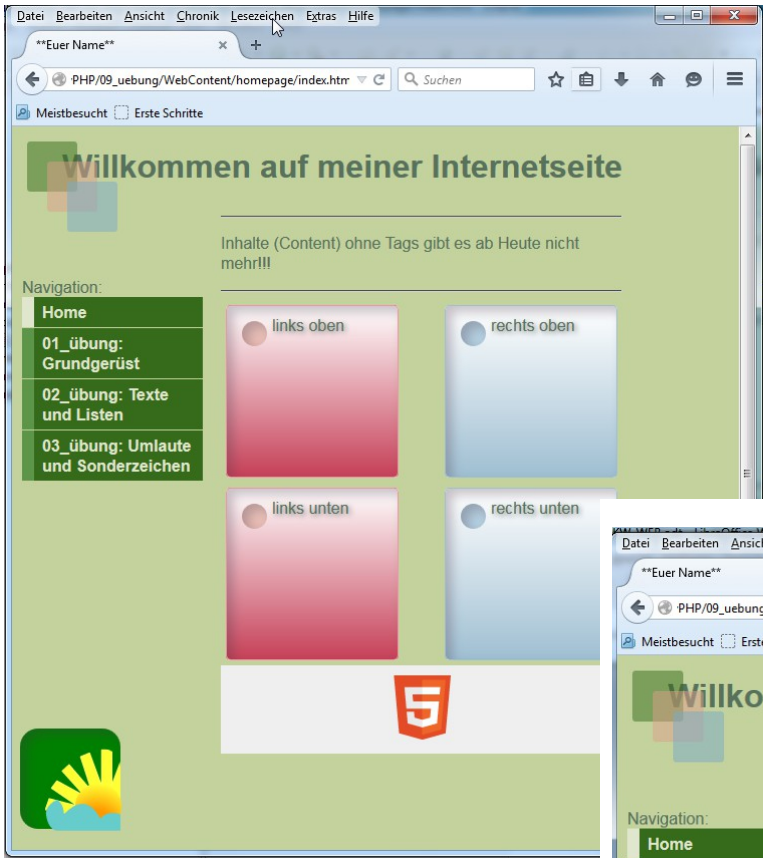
Datei Bearbeiten Ansicht Chronik Lesezeichen Extras Hilfe

**Euer Name**

·PHP/09_uebung/WebContent/homepage/index.htm

Suchen

Meistbesucht Erste Schritte

Willkommen auf meiner Internetseite

Inhalte (Content) ohne Tags gibt es ab Heute nicht mehr!!!

Navigation:

Home

01_übung: Grundgerüst

02_übung: Texte und Listen

03_übung: Umlaute und Sonderzeichen

links oben

rechts oben

links unten

rechts unten

5

KW_WEB.odt - LibreOffice W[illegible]

Datei Bearbeiten Ansic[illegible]

**Euer Name**

·PHP/09_uebung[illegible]

Meistbesucht Erst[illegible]

Willko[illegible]

Navigation:

Home